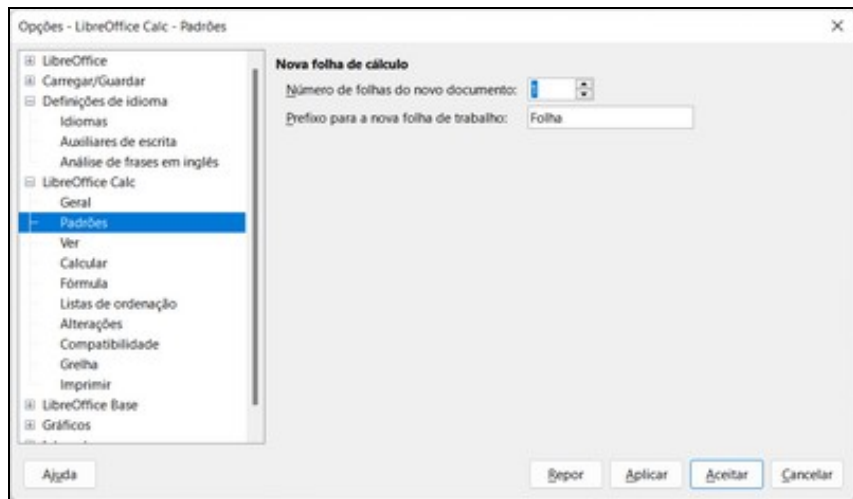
Opções - LibreOffice Calc - Padrões

×

LibreOffice
Carregar/Guardar
Definições de idioma
Idiomas
Auxiliares de escrita
Análise de frases em inglês
LibreOffice Calc
Geral
Padrões
Ver
Calcular
Fórmula
Listas de ordenação
Alterações
Compatibilidade
Grelha
Imprimir
LibreOffice Base
Gráficos
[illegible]

Nova folha de cálculo
Número de folhas do novo documento: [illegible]
Prefixo para a nova folha de trabalho: Folha

Ajuda
Repor
Aplicar
Aceitar
Cancelar